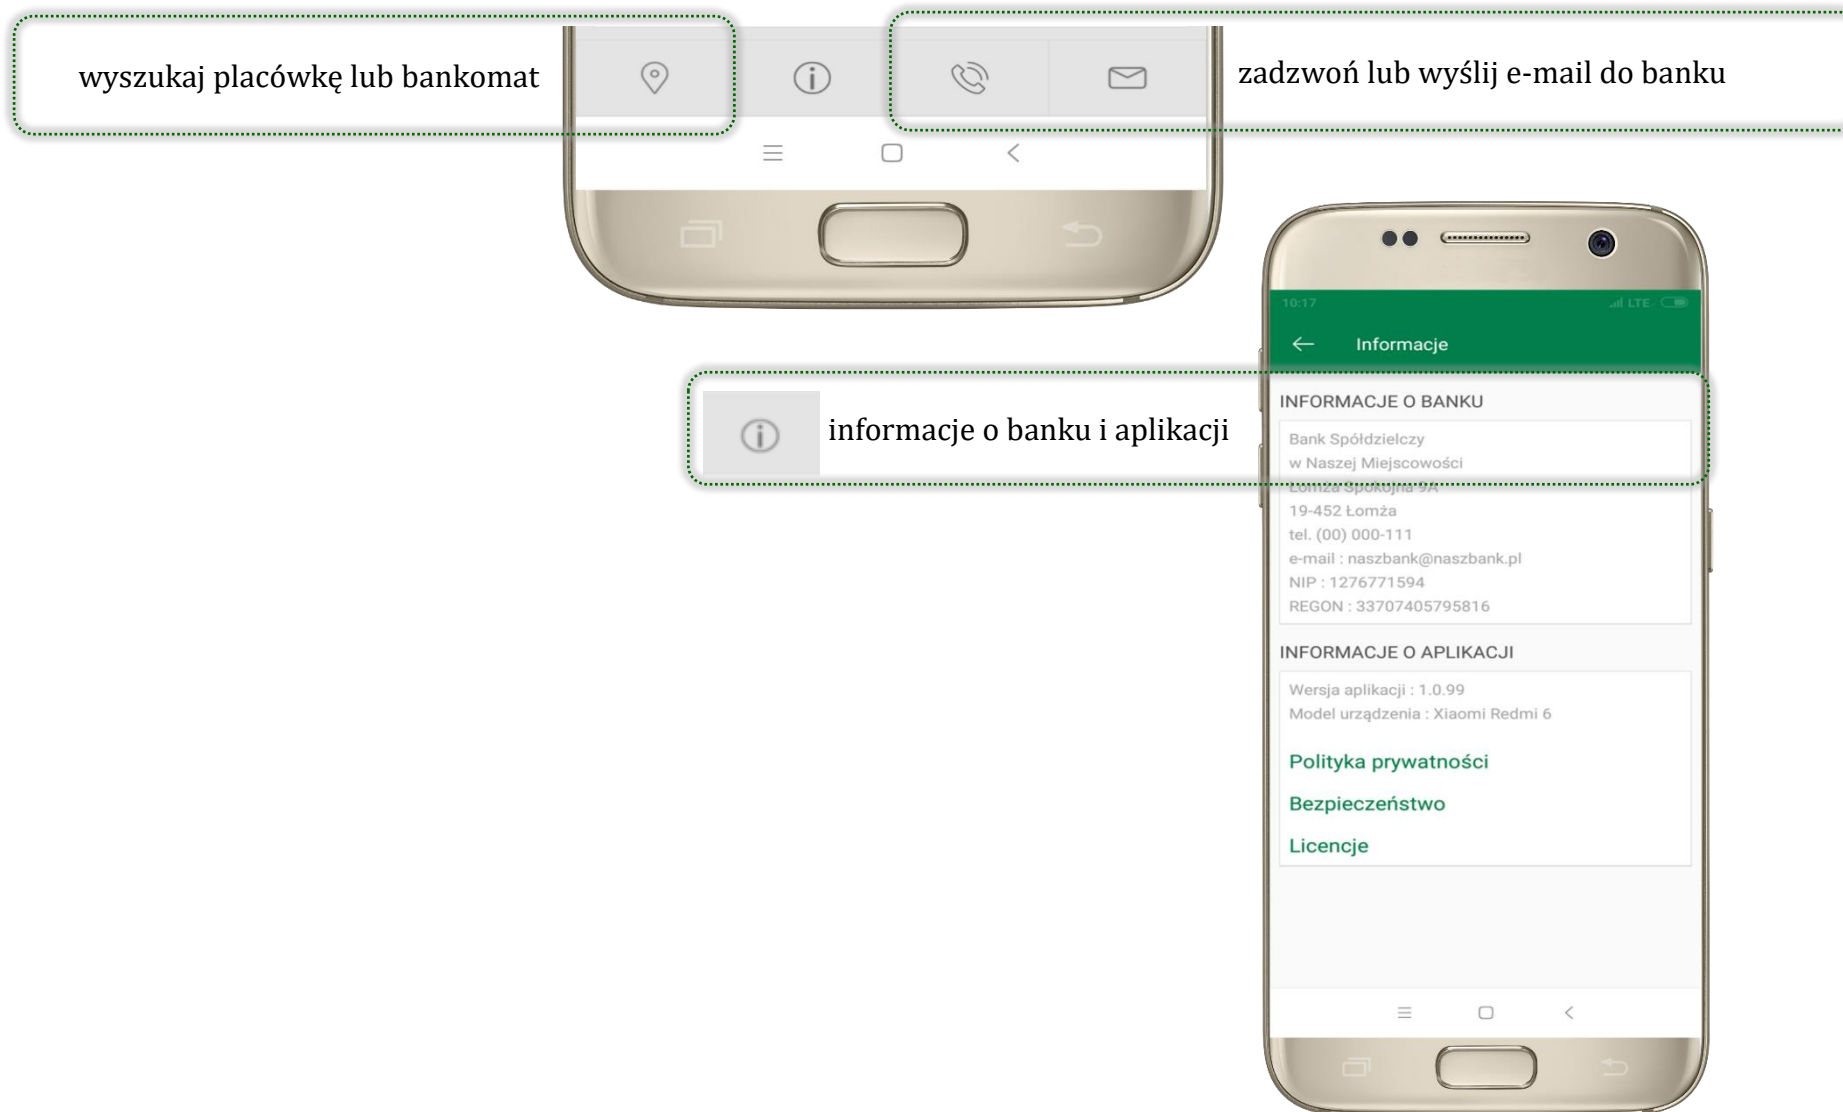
wyszukaj placówkę lub bankomat

zadzwoń lub wyślij e-mail do banku

10:17

Informacje

informacje o banku i aplikacji

INFORMACJE O BANKU

Bank Spółdzielczy
w Naszej Miejscowości
Łomża Spokojna 9A
19-452 Łomża
tel. (00) 000-111
e-mail : naszbank@naszbank.pl
NIP : 1276771594
REGON : 33707405795816

INFORMACJE O APLIKACJI

Wersja aplikacji : 1.0.99
Model urządzenia : Xiaomi Redmi 6

Polityka prywatności

Bezpieczeństwo

Licencje